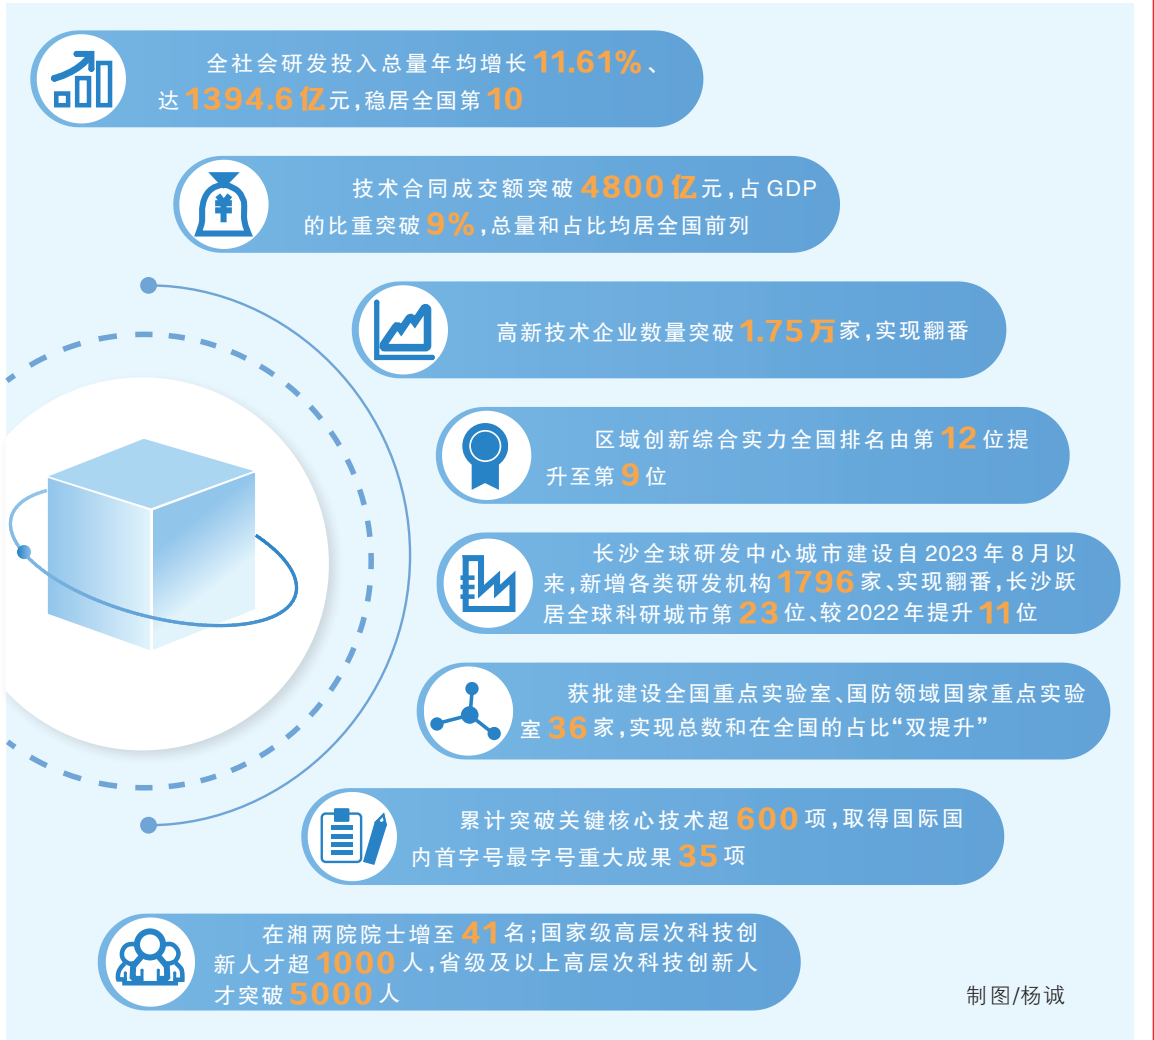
全社会研发投入总量年均增长11.61%、达1394.6亿元，稳居全国第10

技术合同成交额突破4800亿元，占GDP的比重突破9%，总量和占比均居全国前列

高新技术企业数量突破1.75万家，实现翻番

区域创新综合实力全国排名由第12位提升至第9位

长沙全球研发中心城市建设自2023年8月以来，新增各类研发机构1796家、实现翻番，长沙跃居全球科研城市第23位、较2022年提升11位

获批建设全国重点实验室、国防领域国家重点实验室36家，实现总数和在全国的占比“双提升”

累计突破关键核心技术超600项，取得国际国内首字号最字号重大成果35项

在湘两院院士增至41名；国家级高层次科技创新人才超1000人，省级及以上高层次科技创新人才突破5000人

制图/杨诚